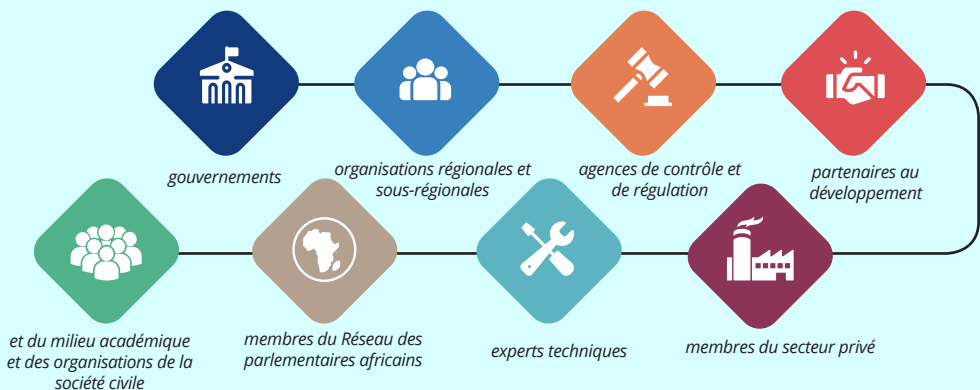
gouvernements

organisations régionales et sous-régionales

agences de contrôle et de régulation

partenaires au développement

membres du secteur privé

experts techniques

membres du Réseau des parlementaires africains

et du milieu académique et des organisations de la société civile